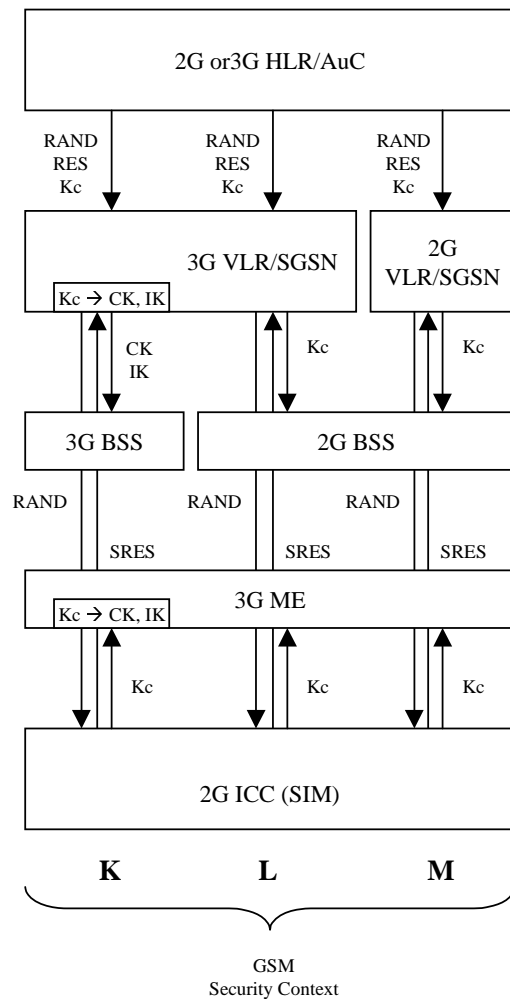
2G or3G HLR/AuC

RAND
RES
Kc

RAND
RES
Kc

RAND
RES
Kc

3G VLR/SGSN

Kc → CK, IK

2G
VLR/SGSN

CK
IK

Kc

Kc

3G BSS

2G BSS

RAND

SRES

RAND

SRES

RAND

SRES

3G ME

Kc → CK, IK

Kc

Kc

Kc

2G ICC (SIM)

**K**

**L**

**M**

GSM
Security Context